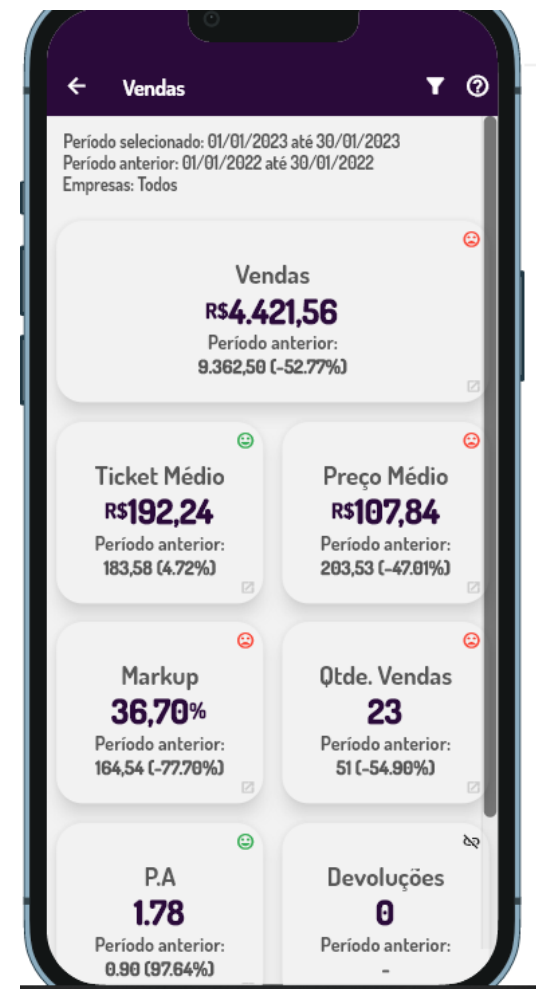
Vendas

Período selecionado: 01/01/2023 até 30/01/2023
Período anterior: 01/01/2022 até 30/01/2022
Empresas: Todos

Vendas
R$4.421,56
Período anterior:
9.362,50 (-52.77%)

Ticket Médio
R$192,24
Período anterior:
183,58 (4.72%)

Preço Médio
R$107,84
Período anterior:
203,53 (-47.01%)

Markup
36,70%
Período anterior:
164,54 (-77.70%)

Qtde. Vendas
23
Período anterior:
51 (-54.90%)

P.A
1.78
Período anterior:
0.90 (97.64%)

Devoluções
0
Período anterior:
-